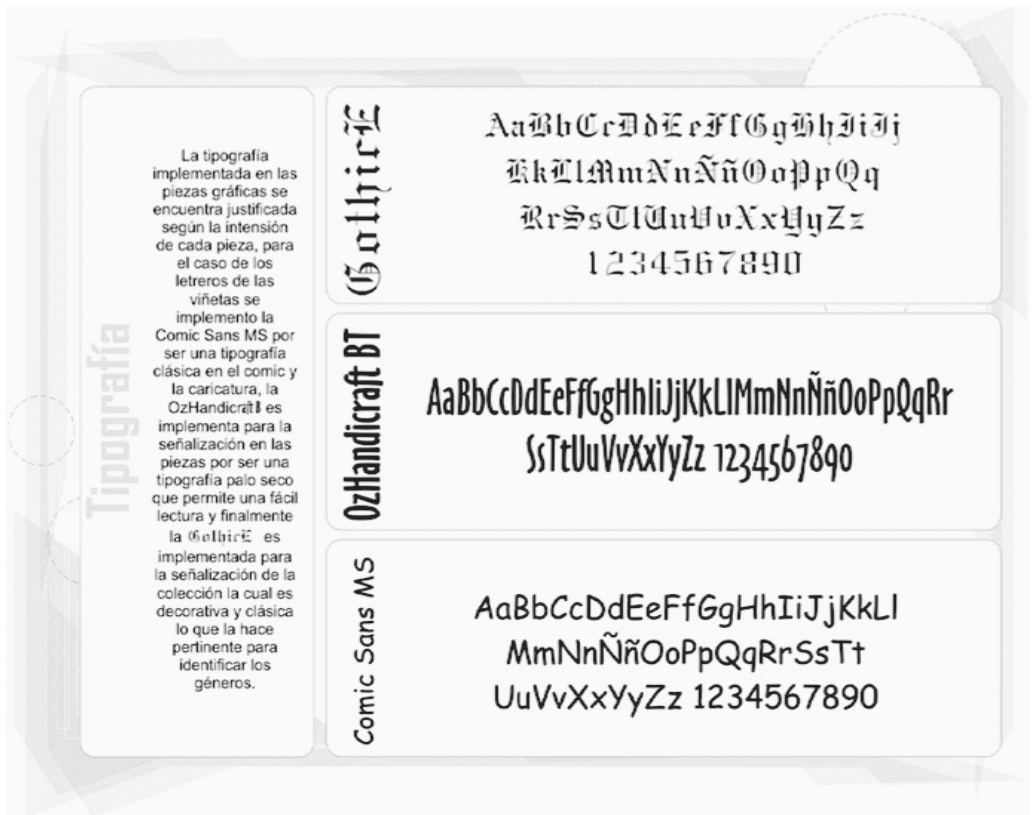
Tipografía

La tipografía implementada en las piezas gráficas se encuentra justificada según la intensión de cada pieza, para el caso de los letreros de las viñetas se implemento la Comic Sans MS por ser una tipografía clásica en el comic y la caricatura, la OzHandicraft es implementa para la señalización en las piezas por ser una tipografía palo seco que permite una fácil lectura y finalmente la GothicE es implementada para la señalización de la colección la cual es decorativa y clásica lo que la hace pertinente para identificar los géneros.

GothicE

AaBbCcDdEeFfGgHhIiJj
KkLlMmNnÑñOoPpQq
RrSsTtUuVvXxYyZz
1234567890

OzHandicraft BT

AaBbCcDdEeFfGgHhIiJjKkLlMmNnÑñOoPpQqRr
SsTtUuVvXxYyZz 1234567890

Comic Sans MS

AaBbCcDdEeFfGgHhIiJjKkLl
MmNnÑñOoPpQqRrSsTt
UuVvXxYyZz 1234567890